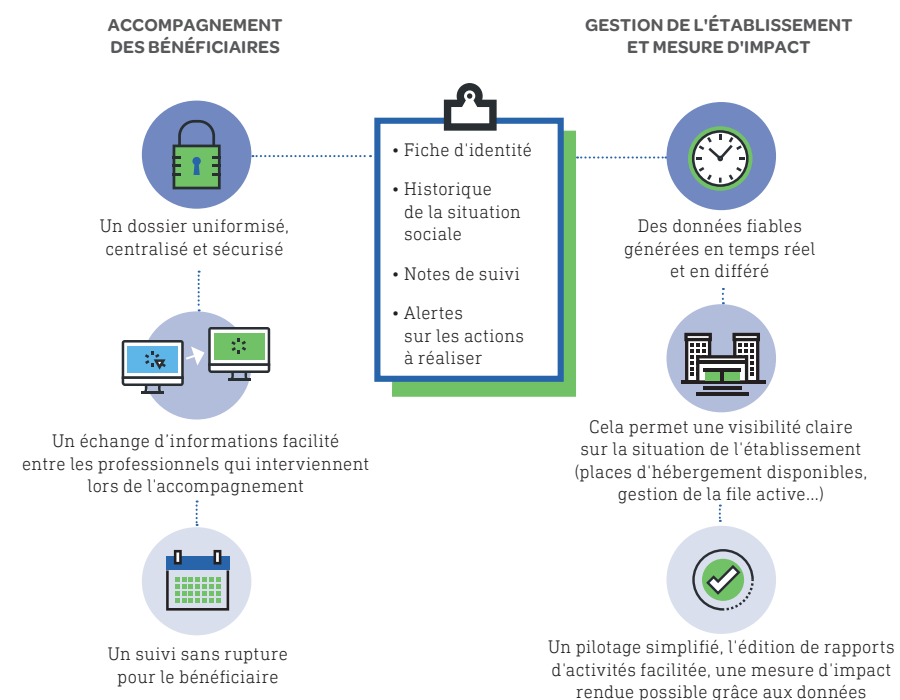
ACCOMPAGNEMENT DES BÉNÉFICIAIRES

GESTION DE L'ÉTABLISSEMENT ET MESURE D'IMPACT

• Fiche d'identité

• Historique de la situation sociale

• Notes de suivi

• Alertes sur les actions à réaliser

Un dossier uniformisé, centralisé et sécurisé

Un échange d'informations facilité entre les professionnels qui interviennent lors de l'accompagnement

Un suivi sans rupture pour le bénéficiaire

Des données fiables générées en temps réel et en différé

Cela permet une visibilité claire sur la situation de l'établissement (places d'hébergement disponibles, gestion de la file active...)

Un pilotage simplifié, l'édition de rapports d'activités facilitée, une mesure d'impact rendue possible grâce aux données